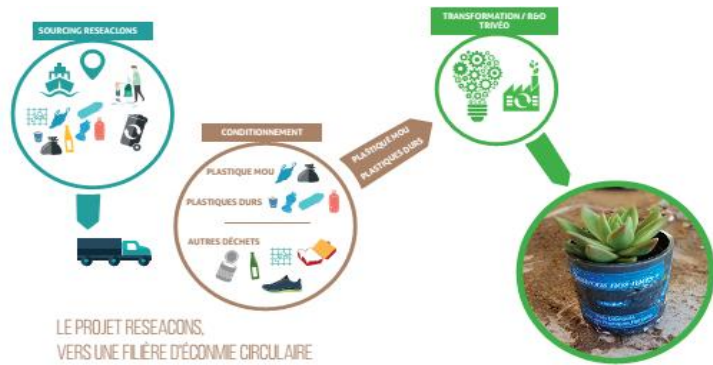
SOURCING RESEACLONS

CONDITIONNEMENT

PLASTIQUE MOU

PLASTIQUES DURS

AUTRES DÉCHETS

PLASTIQUE MOU
PLASTIQUES DURS

TRANSFORMATION / R&D
TRIVÉO

LE PROJET RESEACONS,
VERS UNE FILIÈRE D'ÉCONOMIE CIRCULAIRE